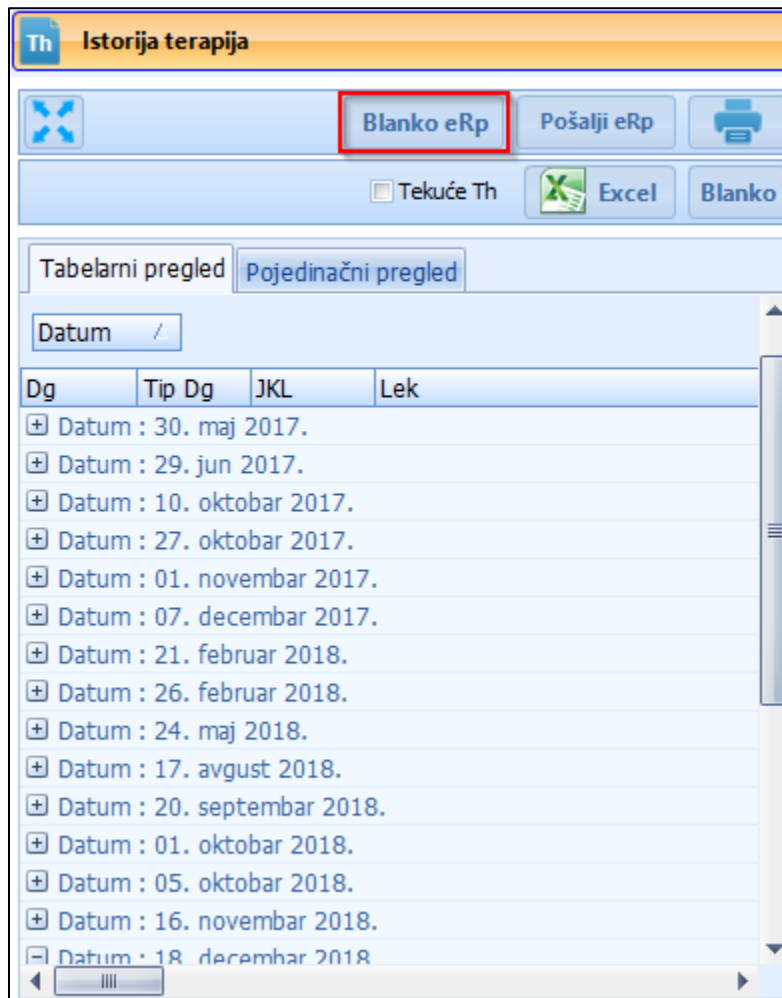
Th Istorija terapija

Blanko eRp
Pošalji eRp

Tekuće Th
Excel
Blanko

Tabelarni pregled
Pojedinačni pregled

Datum

| Dg | Tip Dg | JKL | Lek |
|---|---|---|---|

Datum : 30. maj 2017.
Datum : 29. jun 2017.
Datum : 10. oktobar 2017.
Datum : 27. oktobar 2017.
Datum : 01. novembar 2017.
Datum : 07. decembar 2017.
Datum : 21. februar 2018.
Datum : 26. februar 2018.
Datum : 24. maj 2018.
Datum : 17. avgust 2018.
Datum : 20. septembar 2018.
Datum : 01. oktobar 2018.
Datum : 05. oktobar 2018.
Datum : 16. novembar 2018.
Datum : 18. decembar 2018.